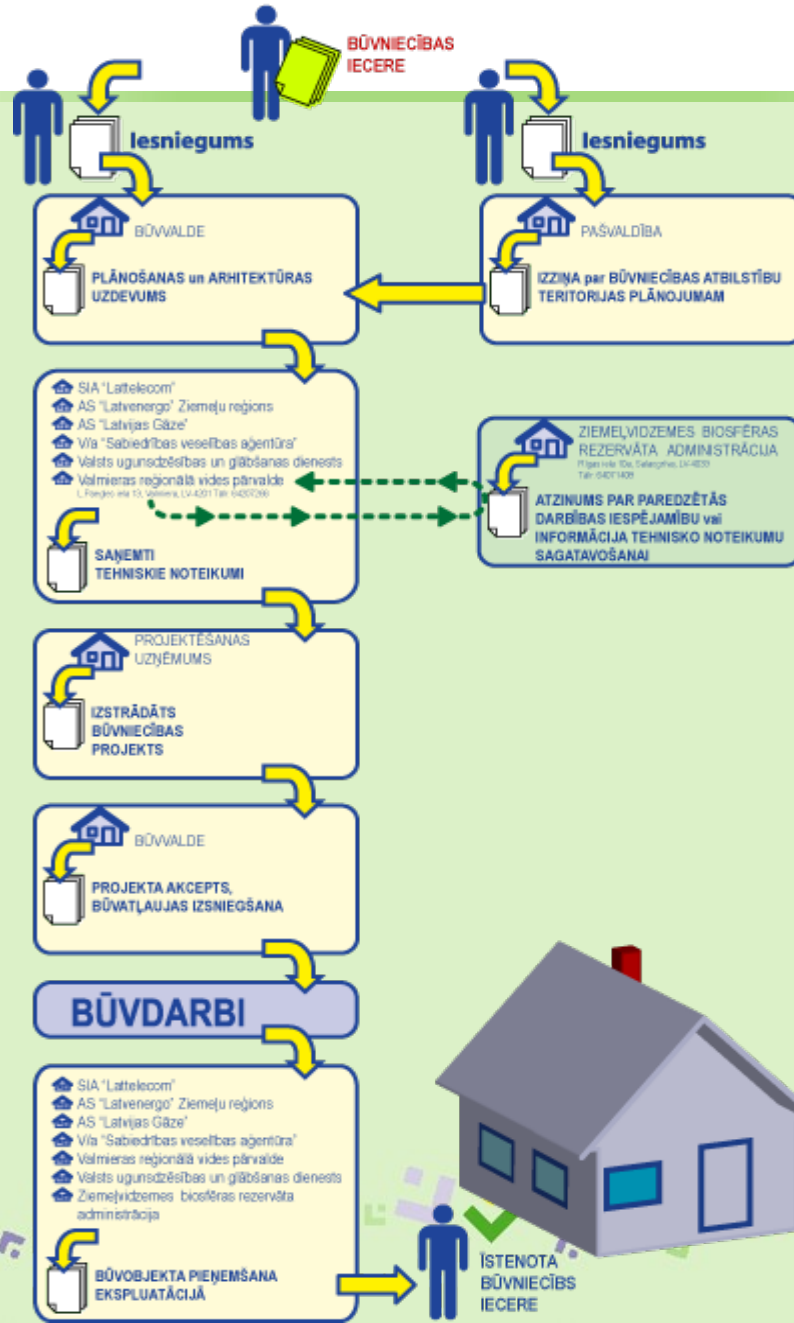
BŪVNIECĪBAS IECERE

Iesniegums

Iesniegums

BŪVVALDE

PLĀNOŠANAS un ARHITEKTŪRAS UZDEVUMS

PAŠVALDĪBA

IZZIŅA par BŪVNIECĪBAS ATBILSTĪBU TERITORIJAS PLĀNOJUMAM

SIA "Lattelecom"
AS "Latvenergo" Ziemeļu reģions
AS "Latvijas Gāze"
V/a "Sabiedrības veselības aģentūra"
Valsts ugunsdzēsības un glābšanas dienests
Valmieras reģionālā vides pārvalde
L. Paegles iela 13, Valmiera, LV-4201 Tālr. 64207260

SAŅEMTI TEHNISKIE NOTEIKUMI

ZIEMEĻVIDZEMES BIOSFĒRAS REZERVĀTA ADMINISTRĀCIJA
Rīgas iela 10a, Salacgrīva, LV-4033 Tālr. 64071408

ATZINUMS PAR PAREDZĒTĀS DARBĪBAS IESPĒJAMĪBU vai INFORMĀCIJA TEHNISKO NOTEIKUMU SAGATAVOŠANAI

PROJEKTĒŠANAS UZŅĒMUMS

IZSTRĀDĀTS BŪVNIECĪBAS PROJEKTS

BŪVVALDE

PROJEKTA AKCEPTS, BŪVATĻAUJAS IZSNIEGŠANA

BŪVDARBI

SIA "Lattelecom"
AS "Latvenergo" Ziemeļu reģions
AS "Latvijas Gāze"
V/a "Sabiedrības veselības aģentūra"
Valmieras reģionālā vides pārvalde
Valsts ugunsdzēsības un glābšanas dienests
Ziemeļvidzemes biosfēras rezervāta administrācija

BŪVOBJEKTA PIEŅEMŠANA EKSPLUATĀCIJĀ

ĪSTENOTA BŪVNIECĪBS IECERE